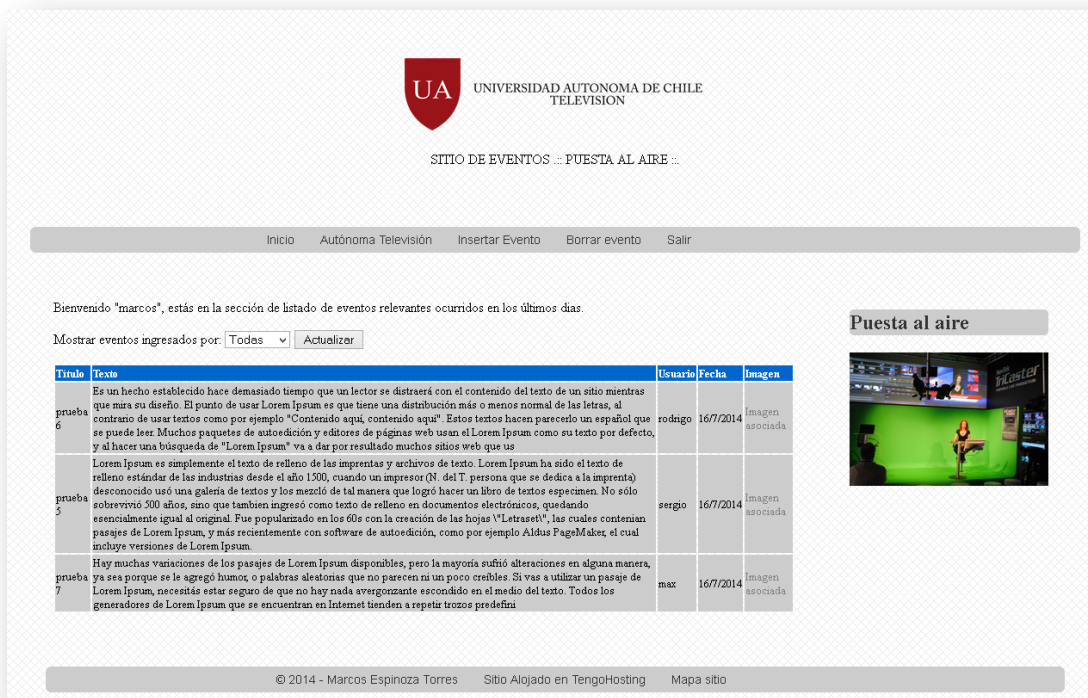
UA UNIVERSIDAD AUTONOMA DE CHILE TELEVISION

SITIO DE EVENTOS .:: PUESTA AL AIRE ::.

Inicio Autónoma Televisión Insertar Evento Borrar evento Salir

Bienvenido "marcos", estás en la sección de listado de eventos relevantes ocurridos en los últimos dias.

Mostrar eventos ingresados por: Todas Actualizar

| Título | Texto | Usuario | Fecha | Imagen |
|---|---|---|---|---|
| prueba 6 | Es un hecho establecido hace demasiado tiempo que un lector se distraerá con el contenido del texto de un sitio mientras que mira su diseño. El punto de usar Lorem Ipsum es que tiene una distribución más o menos normal de las letras, al contrario de usar textos como por ejemplo "Contenido aquí, contenido aquí". Estos textos hacen parecerlo un español que se puede leer. Muchos paquetes de autoedición y editores de páginas web usan el Lorem Ipsum como su texto por defecto, y al hacer una búsqueda de "Lorem Ipsum" va a dar por resultado muchos sitios web que us | rodrigo | 16/7/2014 | Imagen asociada |
| prueba 5 | Lorem Ipsum es simplemente el texto de relleno de las imprentas y archivos de texto. Lorem Ipsum ha sido el texto de relleno estándar de las industrias desde el año 1500, cuando un impresor (N. del T. persona que se dedica a la imprenta) desconocido usó una galería de textos y los mezcló de tal manera que logró hacer un libro de textos especimen. No sólo sobrevivió 500 años, sino que tambien ingresó como texto de relleno en documentos electrónicos, quedando esencialmente igual al original. Fue popularizado en los 60s con la creación de las hojas \"Letraset\", las cuales contenian pasajes de Lorem Ipsum, y más recientemente con software de autoedición, como por ejemplo Aldus PageMaker, el cual incluye versiones de Lorem Ipsum. | sergio | 16/7/2014 | Imagen asociada |
| prueba 7 | Hay muchas variaciones de los pasajes de Lorem Ipsum disponibles, pero la mayoría sufrió alteraciones en alguna manera, ya sea porque se le agregó humor, o palabras aleatorias que no parecen ni un poco creíbles. Si vas a utilizar un pasaje de Lorem Ipsum, necesitás estar seguro de que no hay nada avergonzante escondido en el medio del texto. Todos los generadores de Lorem Ipsum que se encuentran en Internet tienden a repetir trozos predefini | max | 16/7/2014 | Imagen asociada |

Puesta al aire

TriCaster

© 2014 - Marcos Espinoza Torres Sitio Alojado en TengoHosting Mapa sitio